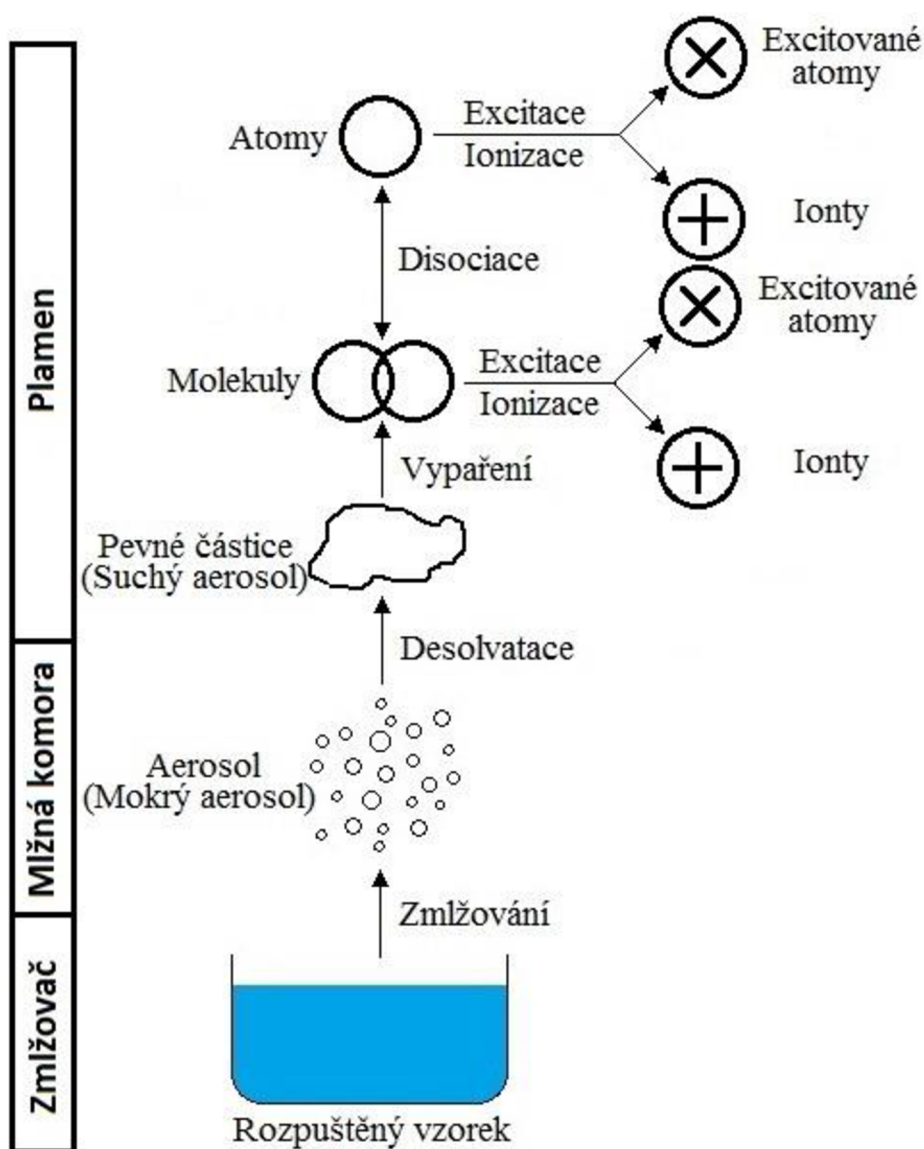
Plamen

Mlžná komora

Zmlžovač

Atomy

Excitace

Ionizace

Excitované atomy

Ionty

Disociace

Molekuly

Excitace

Ionizace

Excitované atomy

Ionty

Vypaření

Pevné částice (Suchý aerosol)

Desolvatace

Aerosol (Mokrý aerosol)

Zmlžování

Rozpuštěný vzorek